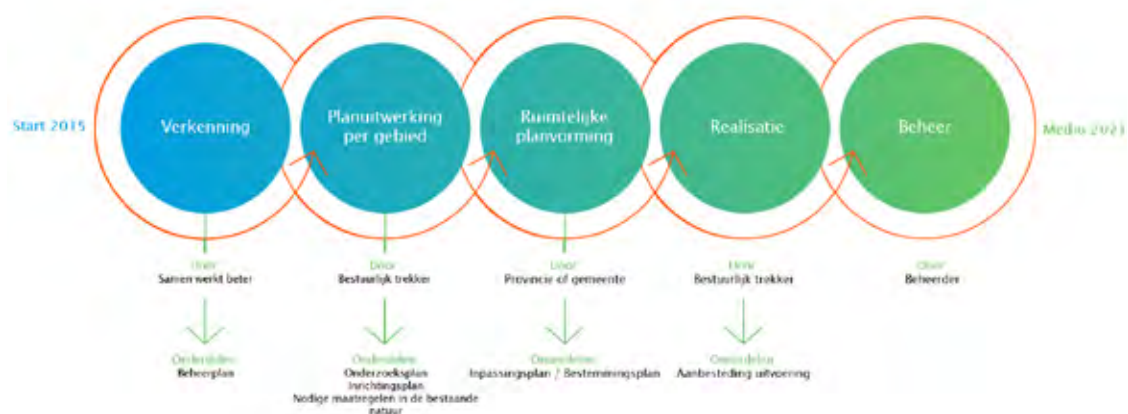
Start 2015

Verkenning

Planuitwerking per gebied

Ruimtelijke planvorming

Realisatie

Beheer

Medio 2021

Door
Samen werkt beter

Door
Bestuurlijk trekker

Door
Provincie of gemeente

Door
Bestuurlijk trekker

Door
Beheerder

Onderdelen
Beheerplan

Onderdelen
Onderzoeksplan
Inrichtingsplan
Nodige maatregelen in de bestaande natuur

Onderdelen
Inpassingsplan / Bestemmingsplan

Onderdelen
Aanbesteding uitvoering